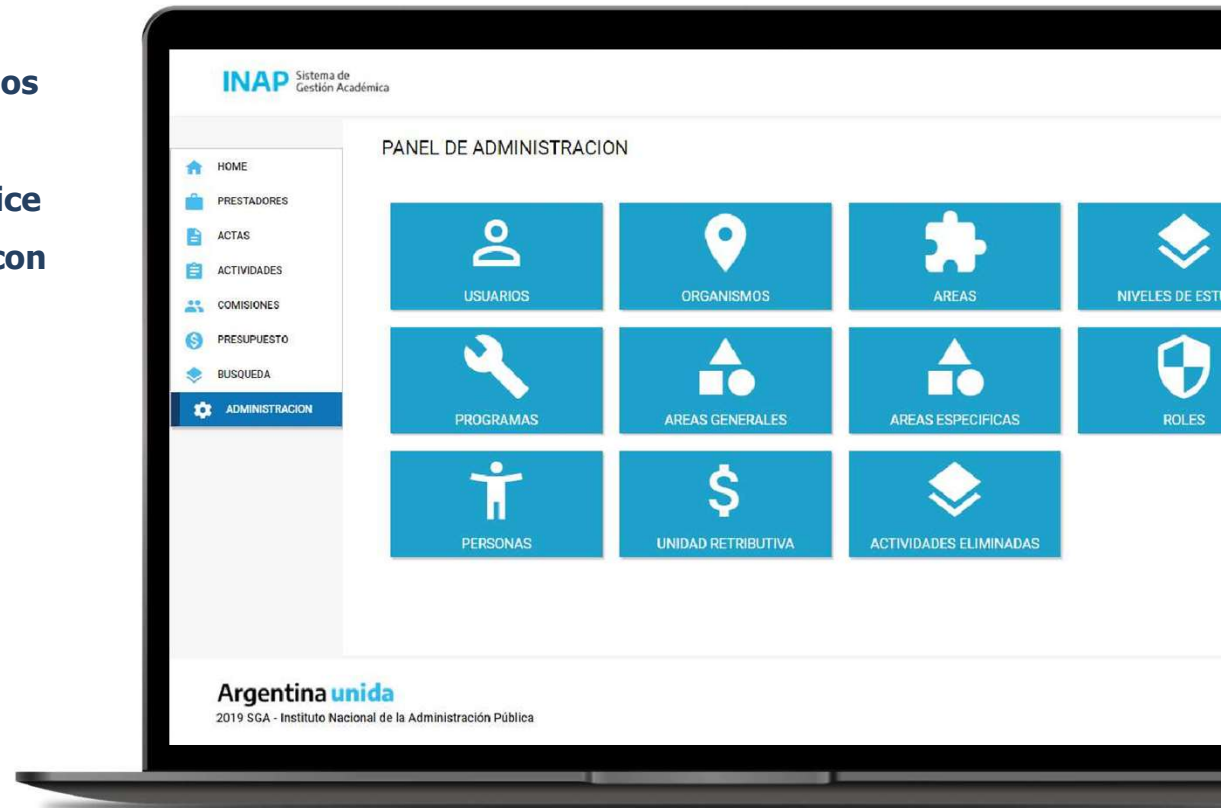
os

ice

con

INAP Sistema de Gestión Académica

HOME
PRESTADORES
ACTAS
ACTIVIDADES
COMISIONES
PRESUPUESTO
BUSQUEDA
ADMINISTRACION

PANEL DE ADMINISTRACION

USUARIOS
ORGANISMOS
AREAS
NIVELES DE EST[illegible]
PROGRAMAS
AREAS GENERALES
AREAS ESPECIFICAS
ROLES
PERSONAS
UNIDAD RETRIBUTIVA
ACTIVIDADES ELIMINADAS

Argentina unida
2019 SGA - Instituto Nacional de la Administración Pública